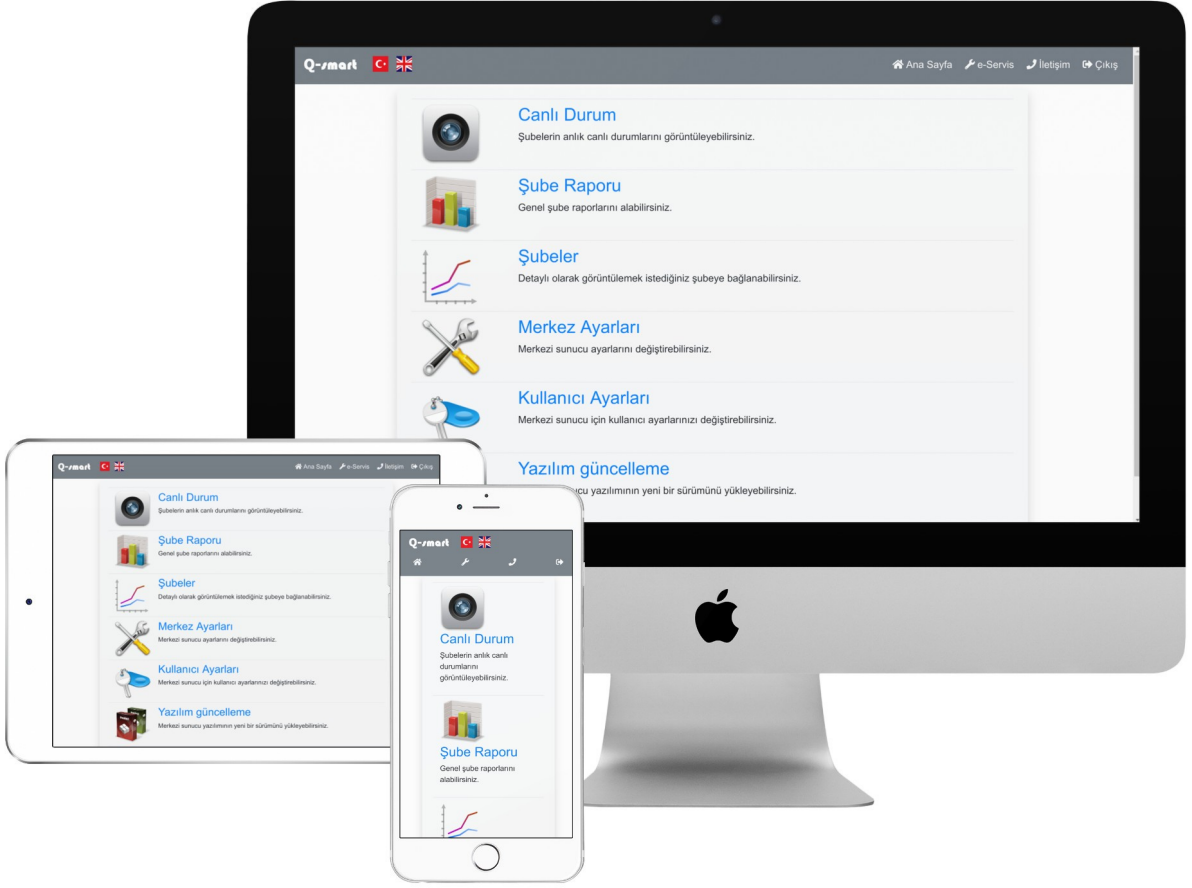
Q-smart

Ana Sayfa
e-Servis
İletişim
Çıkış

Canlı Durum
Şubelerin anlık canlı durumlarını görüntüleyebilirsiniz.

Şube Raporu
Genel şube raporlarını alabilirsiniz.

Şubeler
Detaylı olarak görüntülemek istediğiniz şubeye bağlanabilirsiniz.

Merkez Ayarları
Merkezi sunucu ayarlarını değiştirebilirsiniz.

Kullanıcı Ayarları
Merkezi sunucu için kullanıcı ayarlarınızı değiştirebilirsiniz.

Yazılım güncelleme
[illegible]cu yazılımının yeni bir sürümünü yükleyebilirsiniz.

Q-smart

Ana Sayfa
e-Servis
İletişim
Çıkış

Canlı Durum
Şubelerin anlık canlı durumlarını görüntüleyebilirsiniz.

Şube Raporu
Genel şube raporlarını alabilirsiniz.

Şubeler
Detaylı olarak görüntülemek istediğiniz şubeye bağlanabilirsiniz.

Merkez Ayarları
Merkezi sunucu ayarlarını değiştirebilirsiniz.

Kullanıcı Ayarları
Merkezi sunucu için kullanıcı ayarlarınızı değiştirebilirsiniz.

Yazılım güncelleme
Merkezi sunucu yazılımının yeni bir sürümünü yükleyebilirsiniz.

Q-smart

Canlı Durum
Şubelerin anlık canlı durumlarını görüntüleyebilirsiniz.

Şube Raporu
Genel şube raporlarını alabilirsiniz.